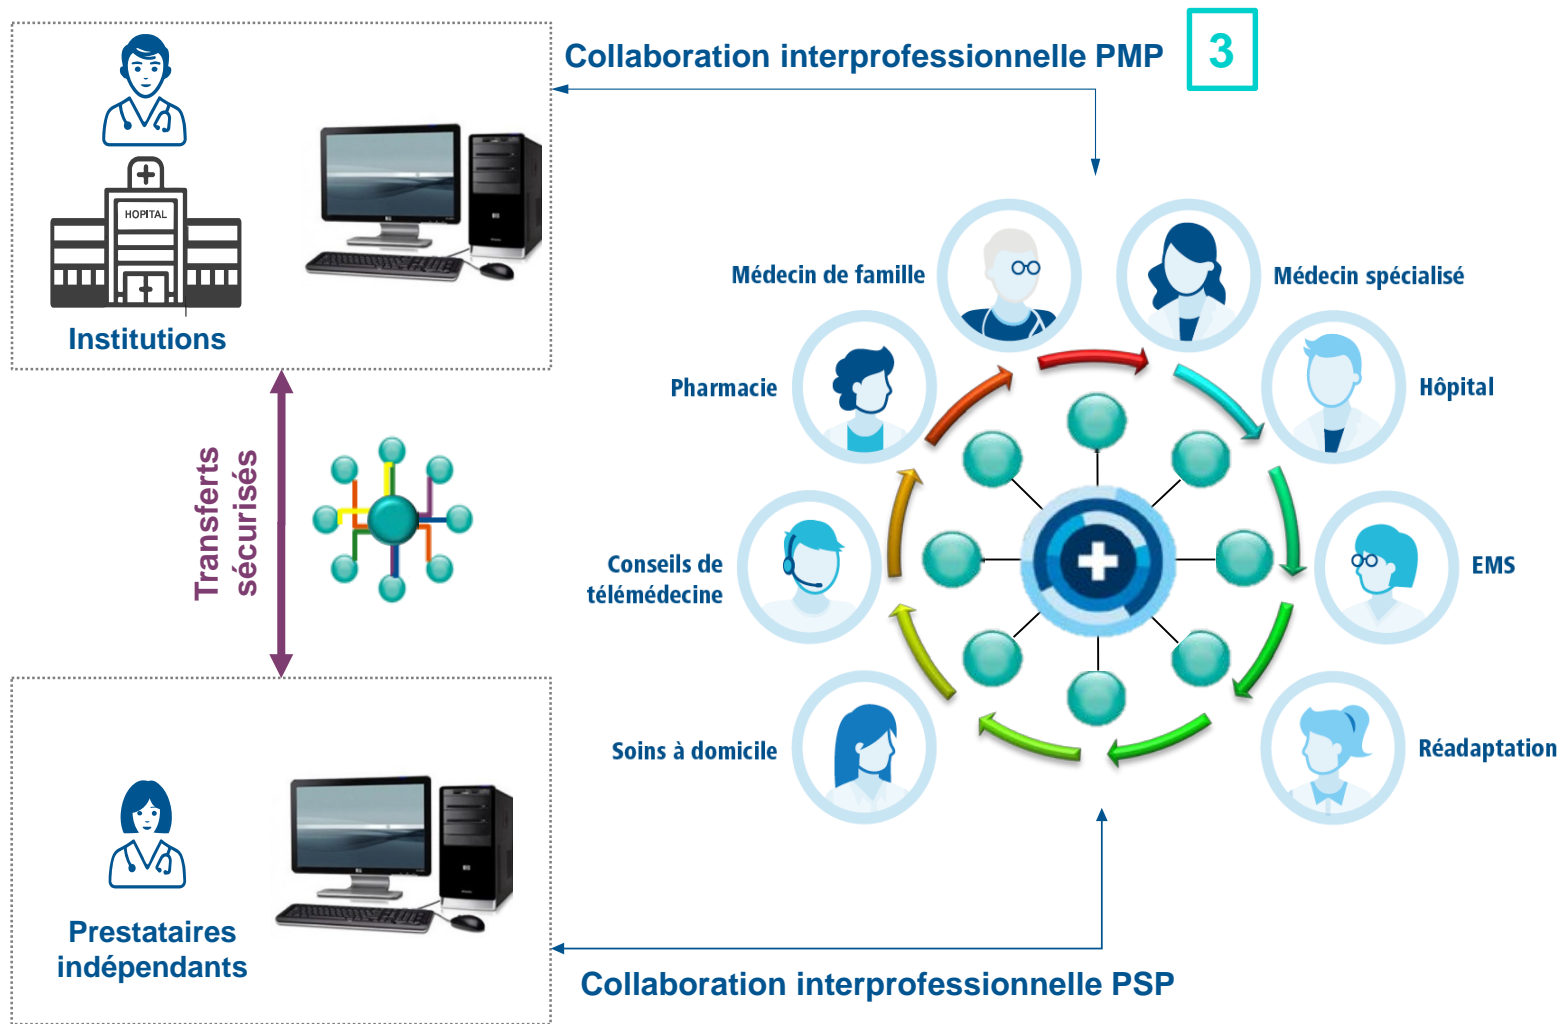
HOPITAL

Institutions

Collaboration interprofessionnelle PMP

3

Transferts sécurisés

Médecin de famille

Médecin spécialisé

Pharmacie

Hôpital

Conseils de télémédecine

EMS

Soins à domicile

Réadaptation

Prestataires indépendants

Collaboration interprofessionnelle PSP